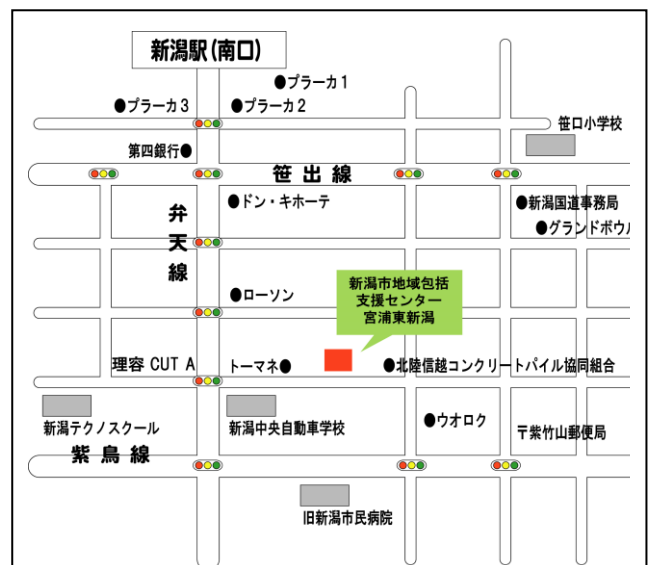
新潟駅(南口)

●プラーカ１
●プラーカ３
●プラーカ２
笹口小学校
第四銀行●
笹出線
●ドン・キホーテ
●新潟国道事務局
●グランドボウ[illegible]
弁天線
新潟市地域包括支援センター宮浦東新潟
●ローソン
理容 CUT A
トーマネ●
●北陸信越コンクリートパイル協同組合
新潟テクノスクール
新潟中央自動車学校
●ウオロク
〒紫竹山郵便局
紫鳥線
旧新潟市民病院